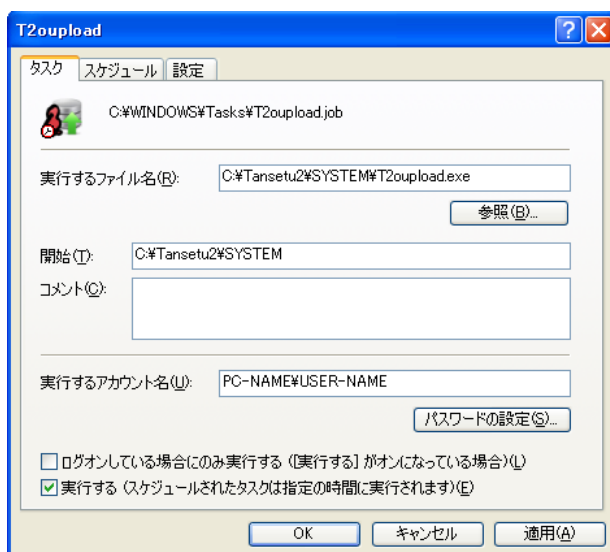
T2oupload

?

タスク | スケジュール | 設定

C:¥WINDOWS¥Tasks¥T2oupload.job

実行するファイル名(R): C:¥Tansetu2¥SYSTEM¥T2oupload.exe

参照(B)...

開始(T): C:¥Tansetu2¥SYSTEM

コメント(C):

実行するアカウント名(U): PC-NAME¥USER-NAME

パスワードの設定(S)...

☐ ログオンしている場合にのみ実行する ([実行する] がオンになっている場合)(L)

☑ 実行する (スケジュールされたタスクは指定の時間に実行されます)(E)

OK | キャンセル | 適用(A)